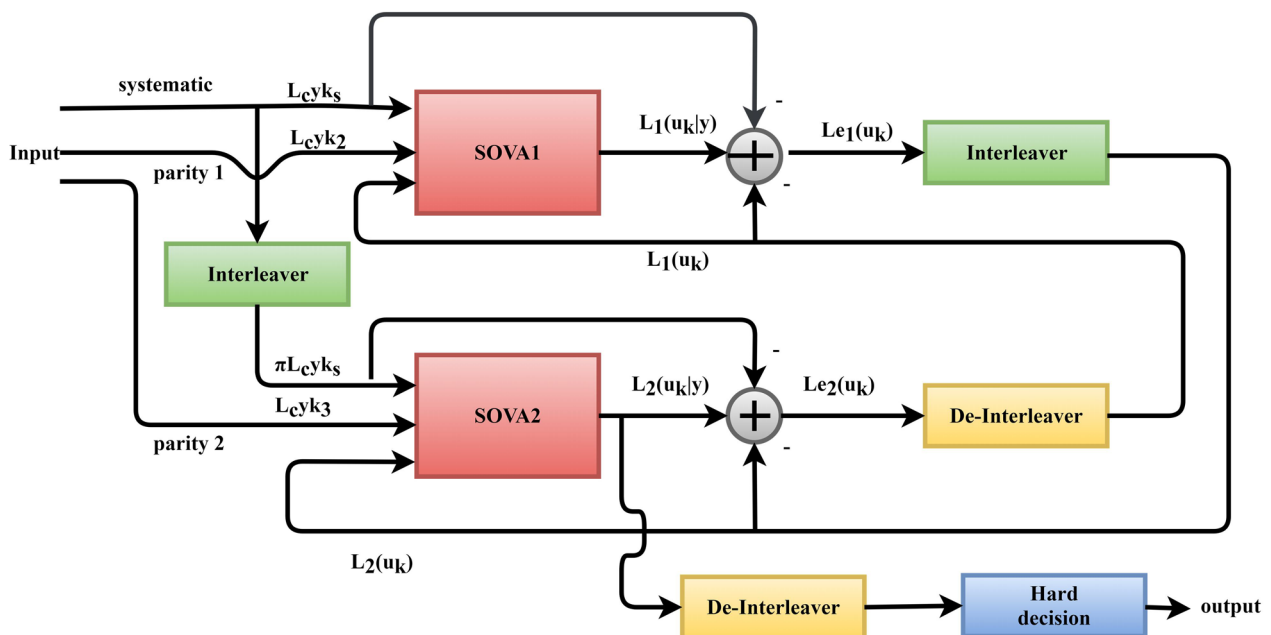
systematic
$L_c y k_s$
Input
$L_c y k_2$
parity 1
SOVA1
$L_1(u_k|y)$
-
+
-
$Le_1(u_k)$
Interleaver
$L_1(u_k)$
Interleaver
$\pi L_c y k_s$
$L_c y k_3$
parity 2
SOVA2
$L_2(u_k|y)$
-
+
-
$Le_2(u_k)$
De-Interleaver
$L_2(u_k)$
De-Interleaver
Hard decision
output